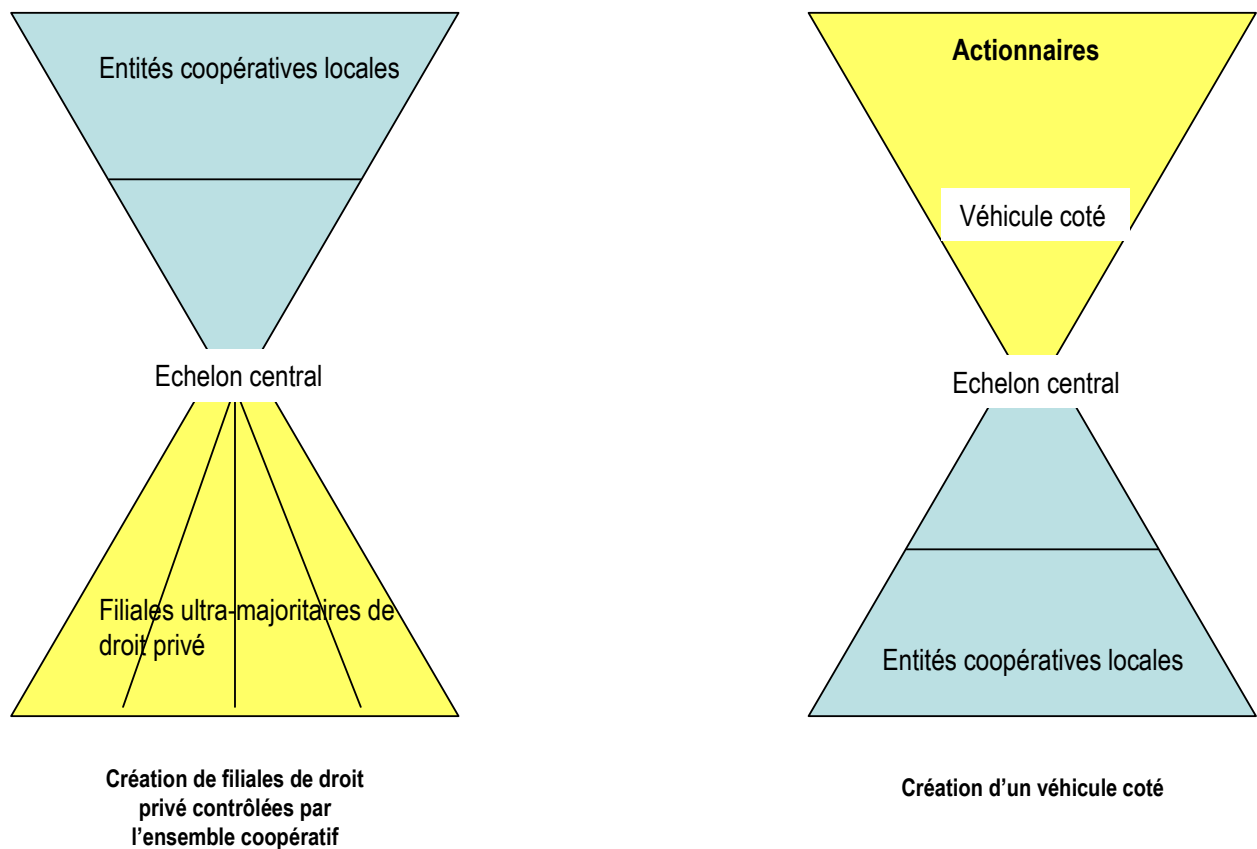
Entités coopératives locales

Echelon central

Filiales ultra-majoritaires de droit privé

Création de filiales de droit privé contrôlées par l'ensemble coopératif

Actionnaires

Véhicule coté

Echelon central

Entités coopératives locales

Création d'un véhicule coté